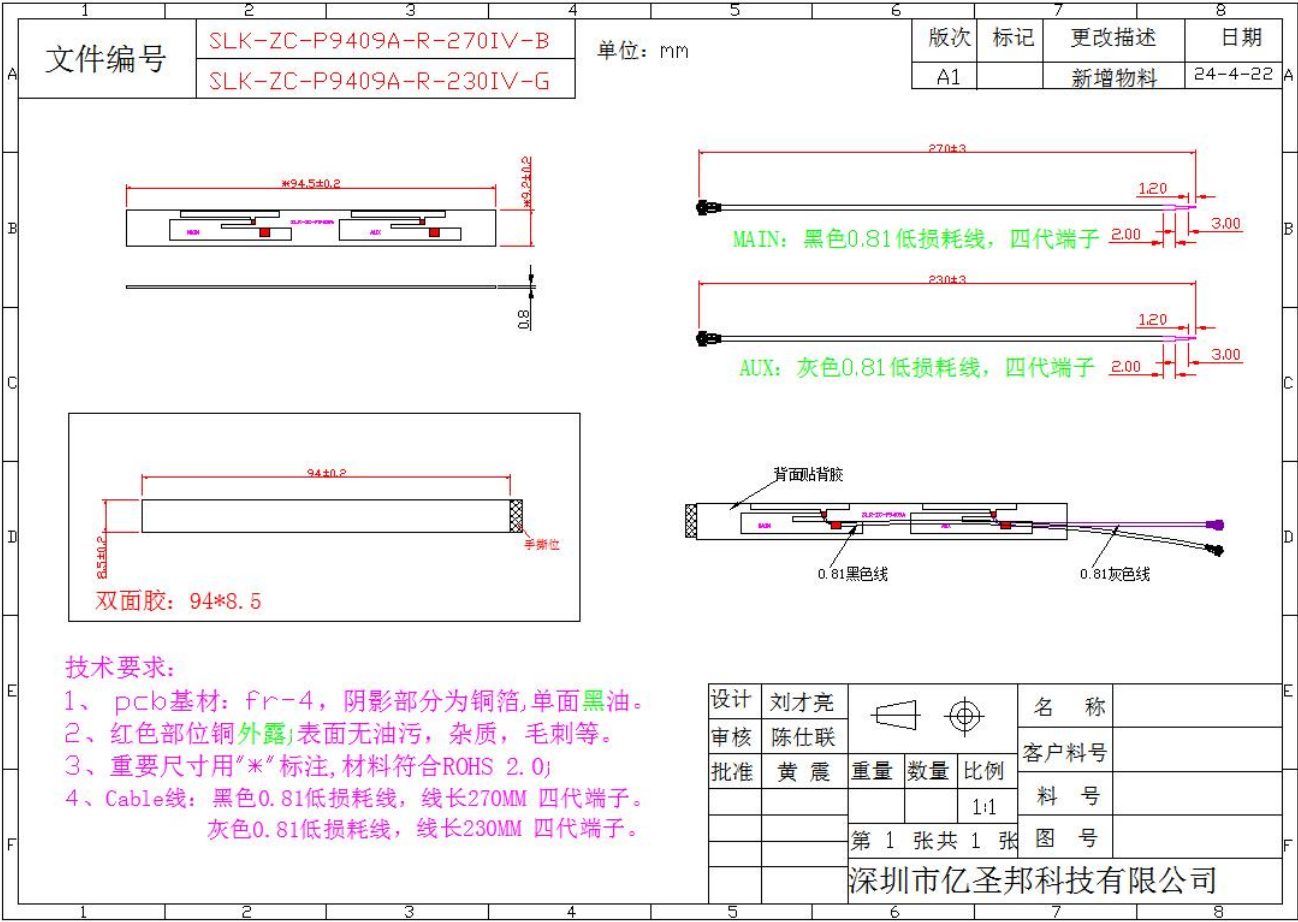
1 2 3 4 5 6 7 8

| 文件编号 | SLK-ZC-P9409A-R-270IV-B |
|---|---|
| | SLK-ZC-P9409A-R-230IV-G |

单位：mm

| 版次 | 标记 | 更改描述 | 日期 |
|---|---|---|---|
| A1 | | 新增物料 | 24-4-22 |

*94.5±0.2

*9.2±0.2

MAIN

AUX

0.8

270±3

1.20

3.00

2.00

MAIN：黑色0.81低损耗线，四代端子

230±3

1.20

3.00

2.00

AUX：灰色0.81低损耗线，四代端子

94±0.2

8.5±0.2

手撕位

双面胶：94*8.5

背面贴背胶

MAIN

AUX

0.81黑色线

0.81灰色线

技术要求：
1、 pcb基材：fr-4，阴影部分为铜箔,单面黑油。
2、红色部位铜外露;表面无油污，杂质，毛刺等。
3、重要尺寸用"*"标注,材料符合ROHS 2.0;
4、Cable线：黑色0.81低损耗线，线长270MM 四代端子。
灰色0.81低损耗线，线长230MM 四代端子。

| 设计 | 刘才亮 | | | | 名 称 | |
|---|---|---|---|---|---|---|
| 审核 | 陈仕联 | | | | 客户料号 | |
| 批准 | 黄 震 | 重量 | 数量 | 比例 | | |
| | | | | 1:1 | 料 号 | |
| | | 第 1 张 | 共 1 张 | | 图 号 | |

深圳市亿圣邦科技有限公司

A B C D E F